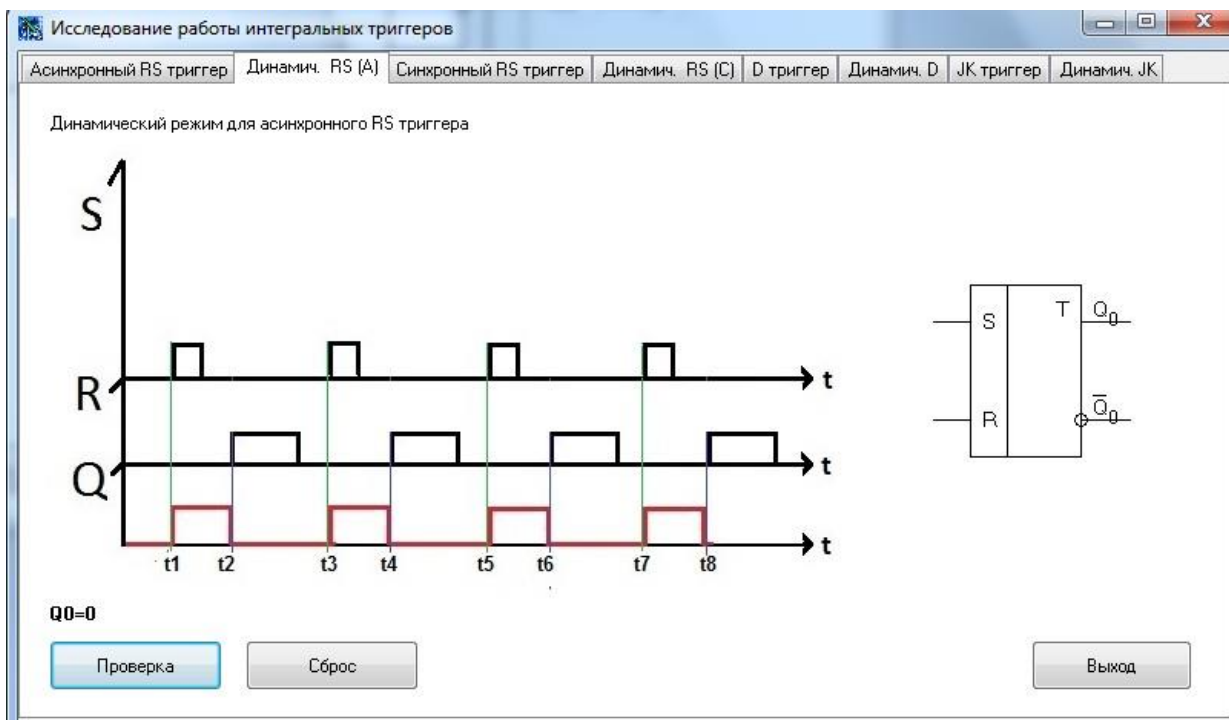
Исследование работы интегральных триггеров

Асинхронный RS триггер | Динамич. RS (A) | Синхронный RS триггер | Динамич. RS (C) | D триггер | Динамич. D | JK триггер | Динамич. JK

Динамический режим для асинхронного RS триггера

S

R

Q

t

t

t

t1 t2 t3 t4 t5 t6 t7 t8

S

R

T

$Q_0$

$\overline{Q}_0$

Q0=0

Проверка

Сброс

Выход